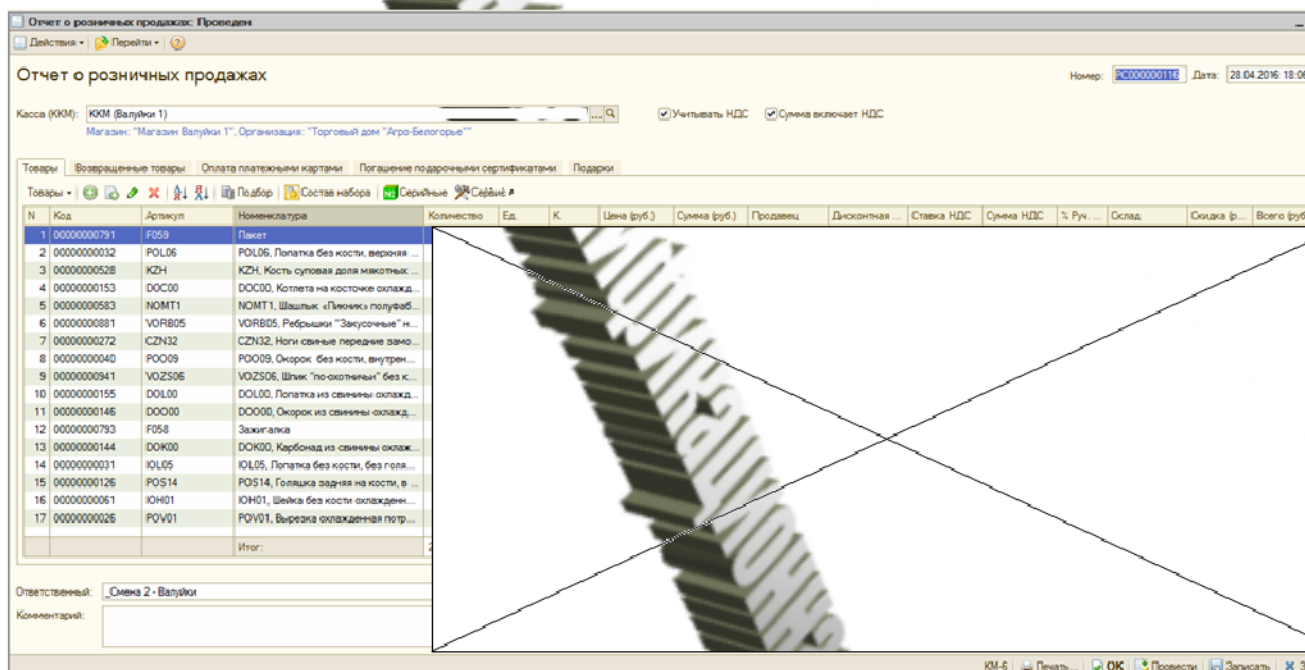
Отчет о розничных продажах: Проведен

Действия • Перейти • ?

Отчет о розничных продажах

Номер: РС000000116 Дата: 28.04.2016 18:0

Касса (ККМ): ККМ (Валуйки 1)

Учитывать НДС Сумма включает НДС

Магазин: "Магазин Валуйки 1", Организация: "Торговый дом "Агро-Белогорье""

Товары | Возвращенные товары | Оплата платежными картами | Погашение подарочными сертификатами | Подарки

Товары • Подбор Состав набора Серийные Сервис

| N | Код | Артикул | Номенклатура | Количество | Ед. | К. | Цена (руб.) | Сумма (руб.) | Продавец | Дисконтная ... | Ставка НДС | Сумма НДС | % Руч. ... | Склад | Скидка (р... | Всего (руб |
|---|---|---|---|---|---|---|---|---|---|---|---|---|---|---|---|---|
| 1 | 00000000791 | F059 | Пакет | | | | | | | | | | | | | |
| 2 | 00000000032 | POL06 | POL06, Лопатка без кости, верхняя ... | | | | | | | | | | | | | |
| 3 | 00000000528 | KZH | KZH, Кость суповая доля мякотных... | | | | | | | | | | | | | |
| 4 | 00000000153 | DOC00 | DOC00, Котлета на косточке охлажд... | | | | | | | | | | | | | |
| 5 | 00000000583 | NOMT1 | NOMT1, Шашлык «Пикник» полуфаб... | | | | | | | | | | | | | |
| 6 | 00000000881 | VORB05 | VORB05, Ребрышки "Закусочные" н... | | | | | | | | | | | | | |
| 7 | 00000000272 | CZN32 | CZN32, Ноги свиные передние замо... | | | | | | | | | | | | | |
| 8 | 00000000040 | POO09 | POO09, Окорок без кости, внутрен... | | | | | | | | | | | | | |
| 9 | 00000000941 | VOZS06 | VOZS06, Шпик "по-охотничьи" без к... | | | | | | | | | | | | | |
| 10 | 00000000155 | DOL00 | DOL00, Лопатка из свинины охлажд... | | | | | | | | | | | | | |
| 11 | 00000000146 | DOO00 | DOO00, Окорок из свинины охлажд... | | | | | | | | | | | | | |
| 12 | 00000000793 | F058 | Зажигалка | | | | | | | | | | | | | |
| 13 | 00000000144 | DOK00 | DOK00, Карбонад из свинины охлаж... | | | | | | | | | | | | | |
| 14 | 00000000031 | IOL05 | IOL05, Лопатка без кости, без голя... | | | | | | | | | | | | | |
| 15 | 00000000126 | POS14 | POS14, Голяшка задняя на кости, в ... | | | | | | | | | | | | | |
| 16 | 00000000061 | IOH01 | IOH01, Шейка без кости охлажден... | | | | | | | | | | | | | |
| 17 | 00000000026 | POV01 | POV01, Вырезка охлажденная потр... | | | | | | | | | | | | | |
| | | | Итог: | 2 | | | | | | | | | | | | |

Ответственный: _Смена 2 - Валуйки

Комментарий:

КМ-6 Печать... OK Провести Записать Закрыть